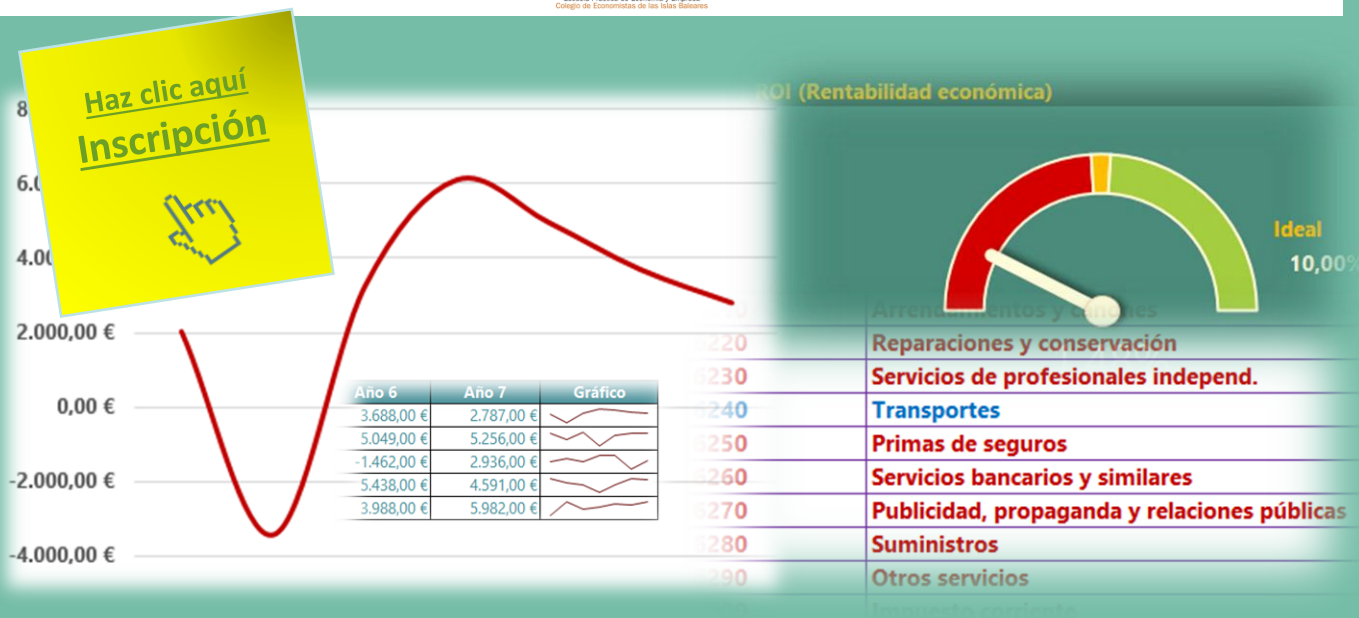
Colegio de Economistas de las Islas Baleares

Haz clic aquí
Inscripción

8
6.0
4.00
2.000,00 €
0,00 €
-2.000,00 €
-4.000,00 €

| Año 6 | Año 7 | Gráfico |
|---|---|---|
| 3.688,00 € | 2.787,00 € | |
| 5.049,00 € | 5.256,00 € | |
| -1.462,00 € | 2.936,00 € | |
| 5.438,00 € | 4.591,00 € | |
| 3.988,00 € | 5.982,00 € | |

ROI (Rentabilidad económica)
Ideal
10,00%

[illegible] Arrendamientos y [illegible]
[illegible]220 Reparaciones y conservación
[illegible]230 Servicios de profesionales independ.
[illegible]240 Transportes
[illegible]250 Primas de seguros
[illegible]260 Servicios bancarios y similares
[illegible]270 Publicidad, propaganda y relaciones públicas
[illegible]280 Suministros
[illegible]290 Otros servicios
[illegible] Impuesto corriente